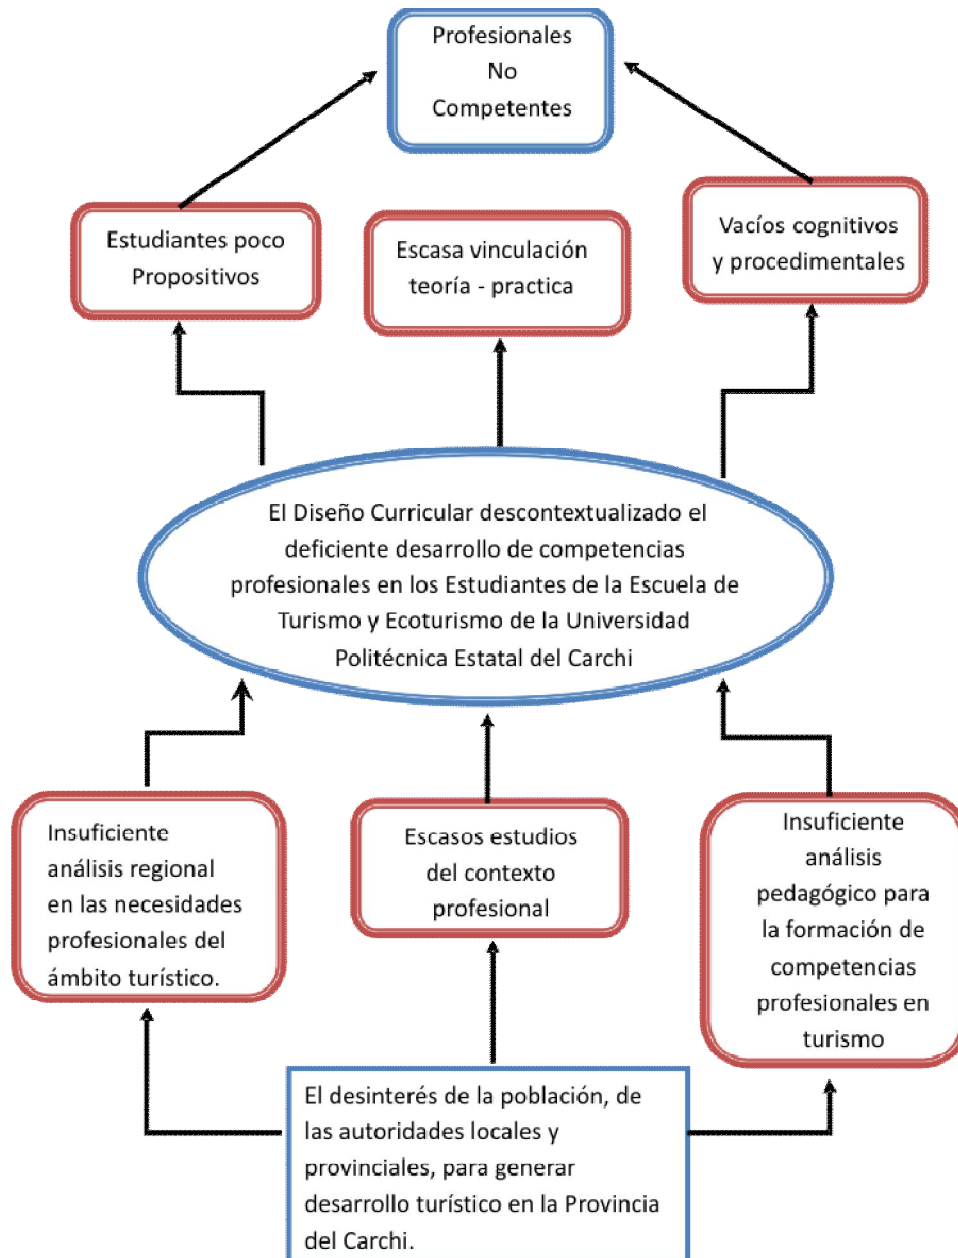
Profesionales No Competentes

Estudiantes poco Propositivos

Escasa vinculación teoría - practica

Vacíos cognitivos y procedimentales

El Diseño Curricular descontextualizado el deficiente desarrollo de competencias profesionales en los Estudiantes de la Escuela de Turismo y Ecoturismo de la Universidad Politécnica Estatal del Carchi

Insuficiente análisis regional en las necesidades profesionales del ámbito turístico.

Escasos estudios del contexto profesional

Insuficiente análisis pedagógico para la formación de competencias profesionales en turismo

El desinterés de la población, de las autoridades locales y provinciales, para generar desarrollo turístico en la Provincia del Carchi.